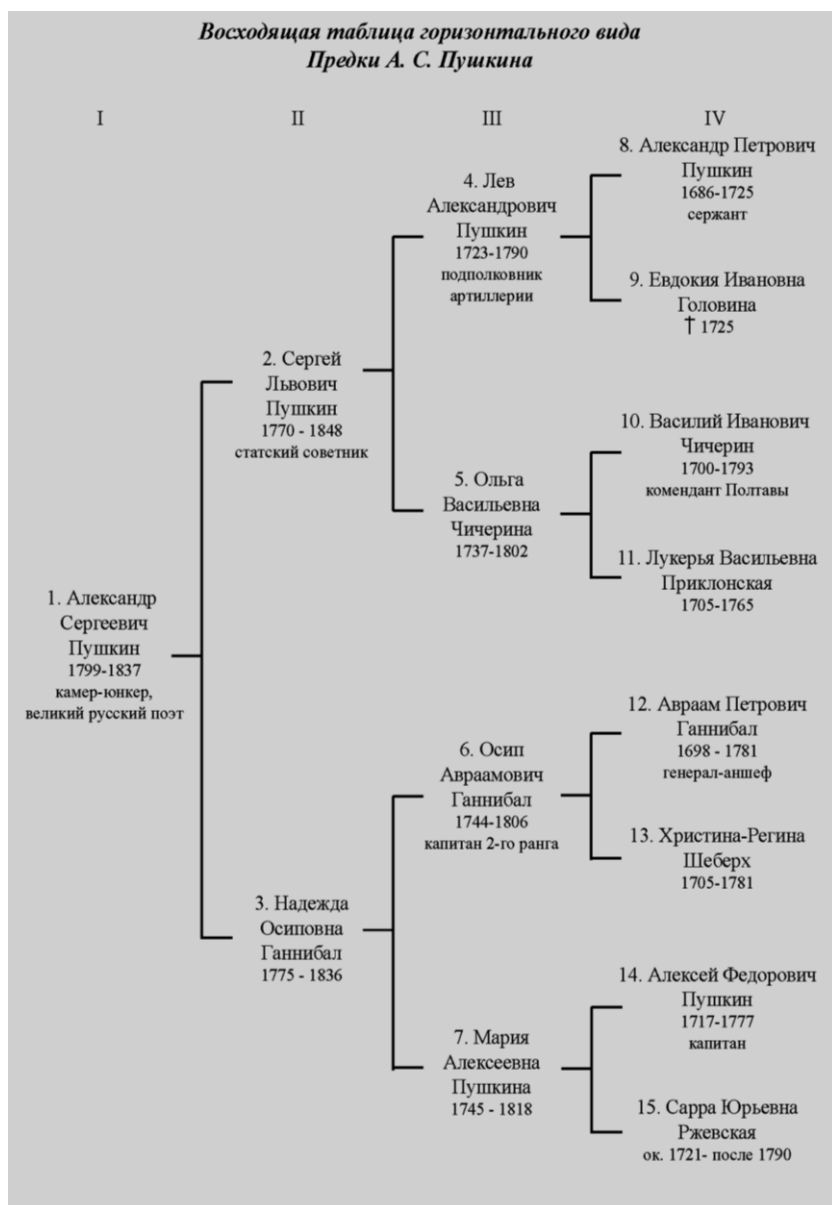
Восходящая таблица горизонтального вида
Предки А. С. Пушкина

I II III IV

8. Александр Петрович Пушкин
1686-1725
сержант

4. Лев Александрович Пушкин
1723-1790
подполковник артиллерии

9. Евдокия Ивановна Головина
† 1725

2. Сергей Львович Пушкин
1770 - 1848
статский советник

10. Василий Иванович Чичерин
1700-1793
комендант Полтавы

5. Ольга Васильевна Чичерина
1737-1802

11. Лукерья Васильевна Приклонская
1705-1765

1. Александр Сергеевич Пушкин
1799-1837
камер-юнкер, великий русский поэт

12. Авраам Петрович Ганнибал
1698 - 1781
генерал-аншеф

6. Осип Авраамович Ганнибал
1744-1806
капитан 2-го ранга

13. Христина-Регина Шеберх
1705-1781

3. Надежда Осиповна Ганнибал
1775 - 1836

14. Алексей Федорович Пушкин
1717-1777
капитан

7. Мария Алексеевна Пушкина
1745 - 1818

15. Сарра Юрьевна Ржевская
ок. 1721- после 1790